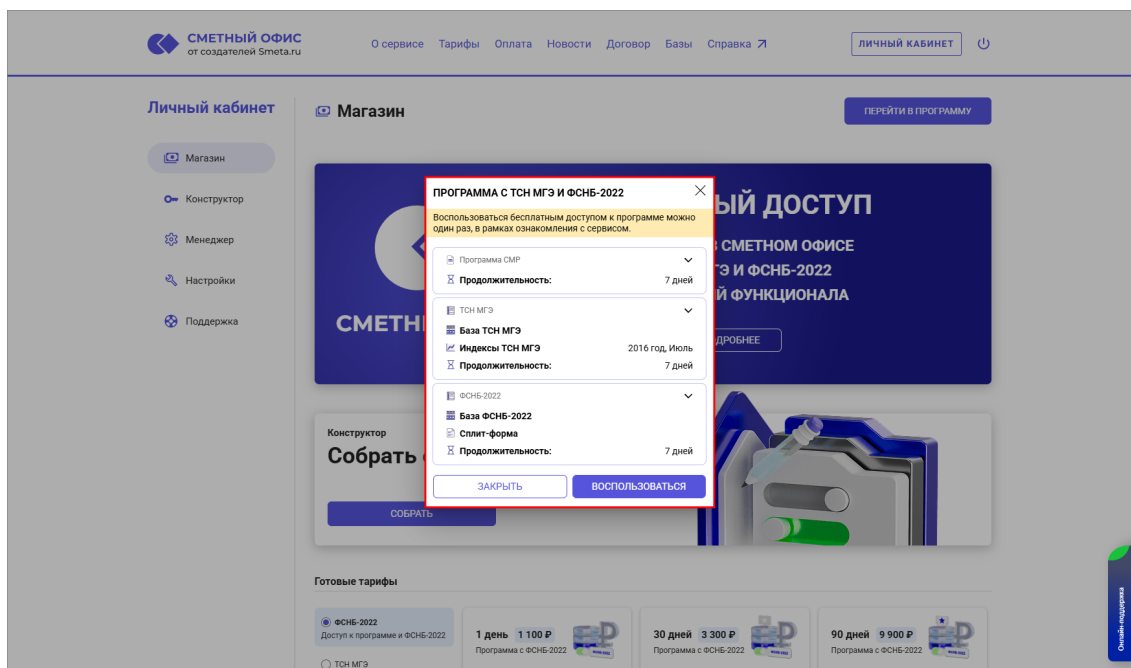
СМЕТНЫЙ ОФИС
от создателей Smeta.ru

О сервисе Тарифы Оплата Новости Договор Базы Справка

ЛИЧНЫЙ КАБИНЕТ

Личный кабинет

Магазин

ПЕРЕЙТИ В ПРОГРАММУ

Магазин
Конструктор
Менеджер
Настройки
Поддержка

ПРОГРАММА С ТСН МГЭ И ФСНБ-2022

Воспользоваться бесплатным доступом к программе можно один раз, в рамках ознакомления с сервисом.

Программа СМР
Продолжительность: 7 дней

ТСН МГЭ
База ТСН МГЭ
Индексы ТСН МГЭ 2016 год, Июль
Продолжительность: 7 дней

ФСНБ-2022
База ФСНБ-2022
Сплит-форма
Продолжительность: 7 дней

ЗАКРЫТЬ
ВОСПОЛЬЗОВАТЬСЯ

СМЕТН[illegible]
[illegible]ЫЙ ДОСТУП
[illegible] СМЕТНОМ ОФИСЕ
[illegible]Э И ФСНБ-2022
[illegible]Й ФУНКЦИОНАЛА
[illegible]ДРОБНЕЕ

Конструктор
Собрать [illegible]
СОБРАТЬ

Готовые тарифы

ФСНБ-2022
Доступ к программе и ФСНБ-2022

ТСН МГЭ

1 день 1 100 ₽
Программа с ФСНБ-2022

30 дней 3 300 ₽
Программа с ФСНБ-2022

90 дней 9 900 ₽
Программа с ФСНБ-2022

Онлайн-поддержка